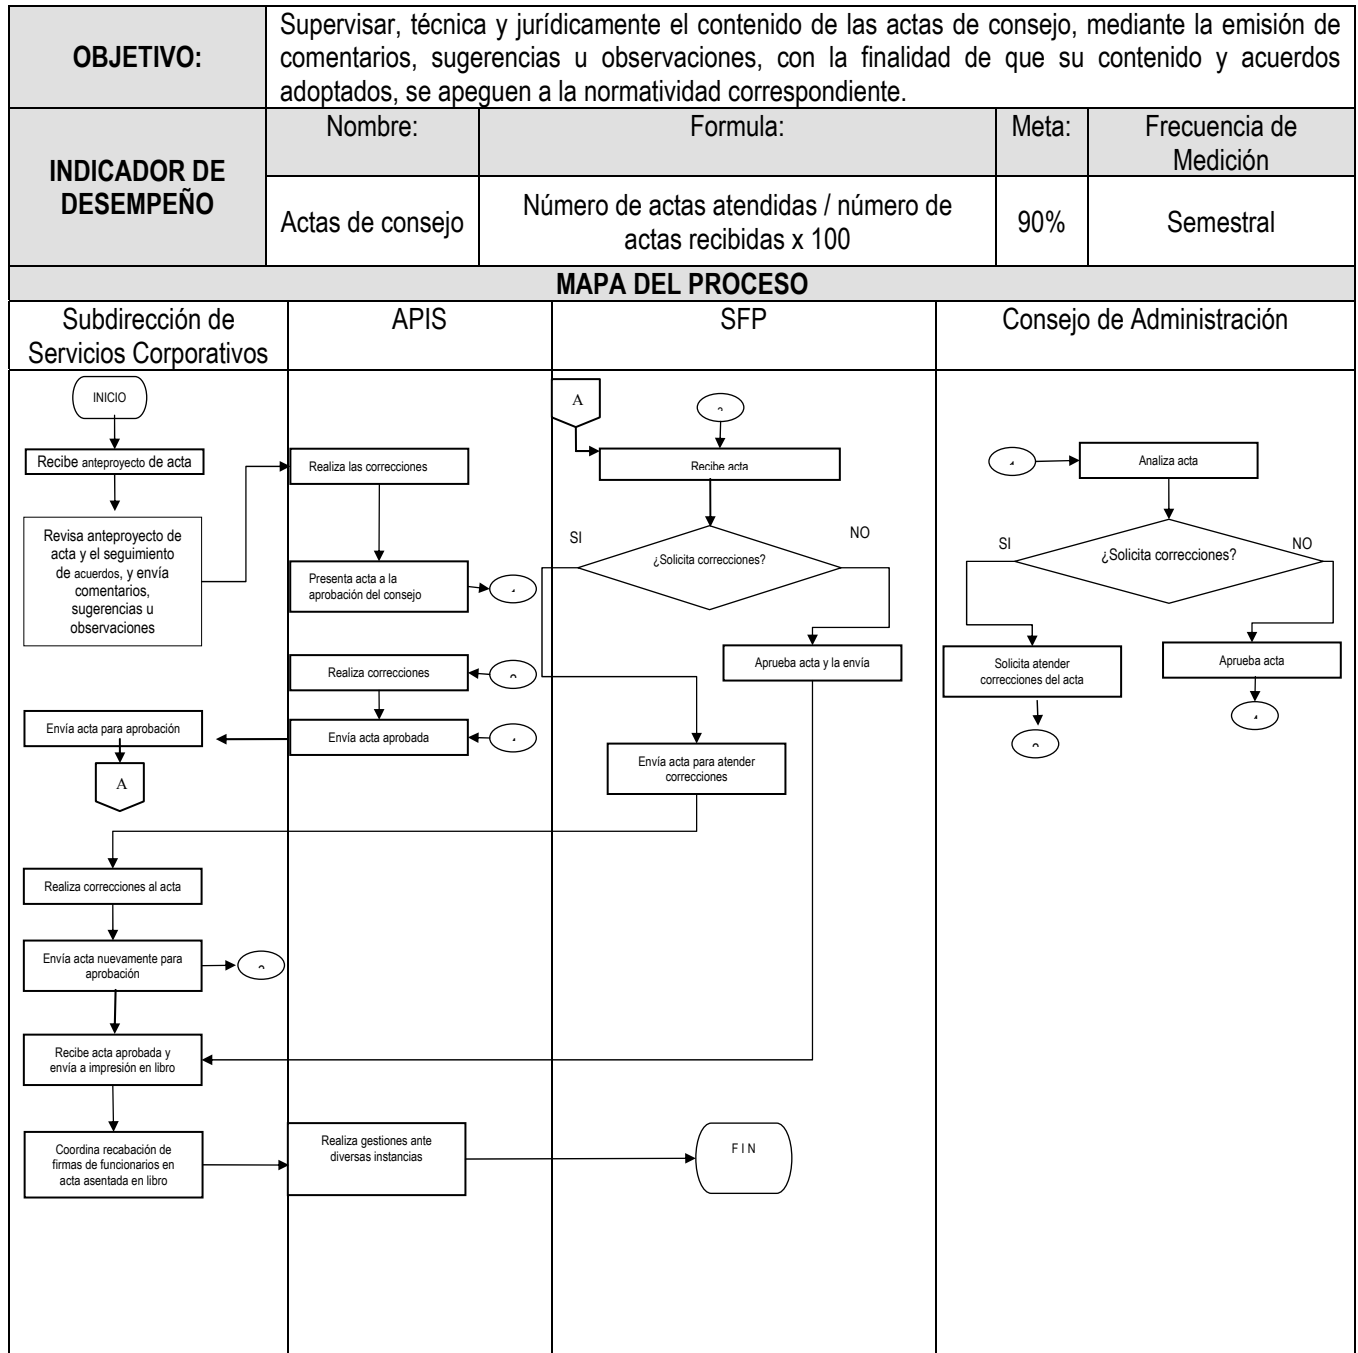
| OBJETIVO: | Supervisar, técnica y jurídicamente el contenido de las actas de consejo, mediante la emisión de comentarios, sugerencias u observaciones, con la finalidad de que su contenido y acuerdos adoptados, se apeguen a la normatividad correspondiente. | | | |
|---|---|---|---|---|
| INDICADOR DE DESEMPEÑO | Nombre: | Formula: | Meta: | Frecuencia de Medición |
| | Actas de consejo | Número de actas atendidas / número de actas recibidas x 100 | 90% | Semestral |

MAPA DEL PROCESO

Subdirección de Servicios Corporativos

INICIO

Recibe anteproyecto de acta

Revisa anteproyecto de acta y el seguimiento de acuerdos, y envía comentarios, sugerencias u observaciones

Envía acta para aprobación

A

Realiza correcciones al acta

Envía acta nuevamente para aprobación

Recibe acta aprobada y envía a impresión en libro

Coordina recabación de firmas de funcionarios en acta asentada en libro

APIS

Realiza las correcciones

Presenta acta a la aprobación del consejo

Realiza correcciones

Envía acta aprobada

Realiza gestiones ante diversas instancias

SFP

A

Recibe acta

¿Solicita correcciones?

SI

NO

Aprueba acta y la envía

Envía acta para atender correcciones

F I N

Consejo de Administración

Analiza acta

¿Solicita correcciones?

SI

NO

Solicita atender correcciones del acta

Aprueba acta